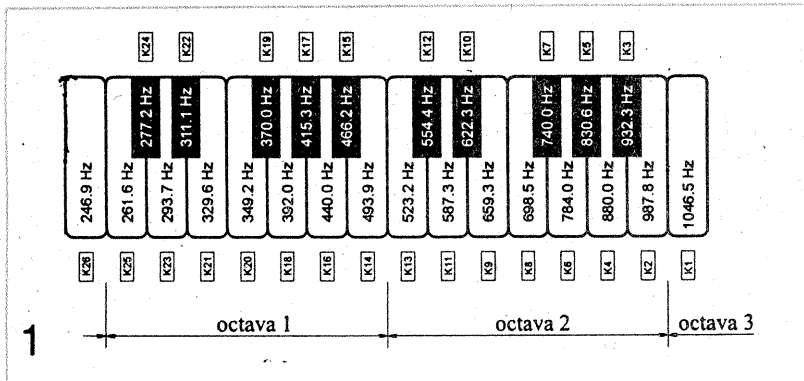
K24 K22 K19 K17 K15 K12 K10 K7 K5 K3

277.2 Hz 311.1 Hz 370.0 Hz 415.3 Hz 466.2 Hz 554.4 Hz 622.3 Hz 740.0 Hz 830.6 Hz 932.3 Hz

246.9 Hz 261.6 Hz 293.7 Hz 329.6 Hz 349.2 Hz 392.0 Hz 440.0 Hz 493.9 Hz 523.2 Hz 587.3 Hz 659.3 Hz 698.5 Hz 784.0 Hz 880.0 Hz 987.8 Hz 1046.5 Hz

K26 K25 K23 K21 K20 K18 K16 K14 K13 K11 K9 K8 K6 K4 K2 K1

1

octava 1 octava 2 octava 3